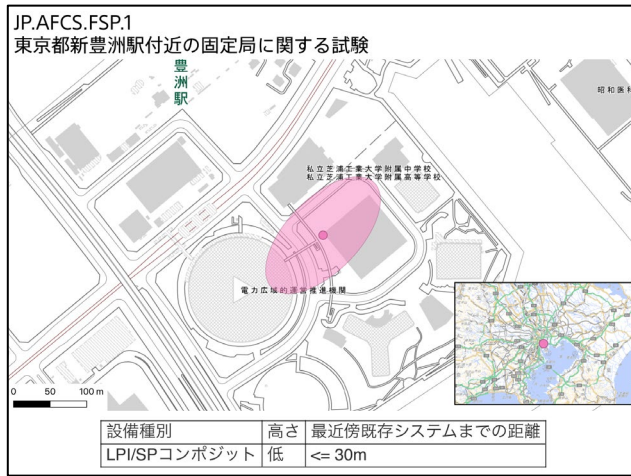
JP.AFCS.FSP.1
東京都新豊洲駅付近の固定局に関する試験

豊洲駅

昭和医科

私立芝浦工業大学附属中学校
私立芝浦工業大学附属高等学校

電力広域的運営推進機関

0 50 100 m

| 設備種別 | 高さ | 最近傍既存システムまでの距離 |
|---|---|---|
| LPI/SPコンポジット | 低 | <= 30m |